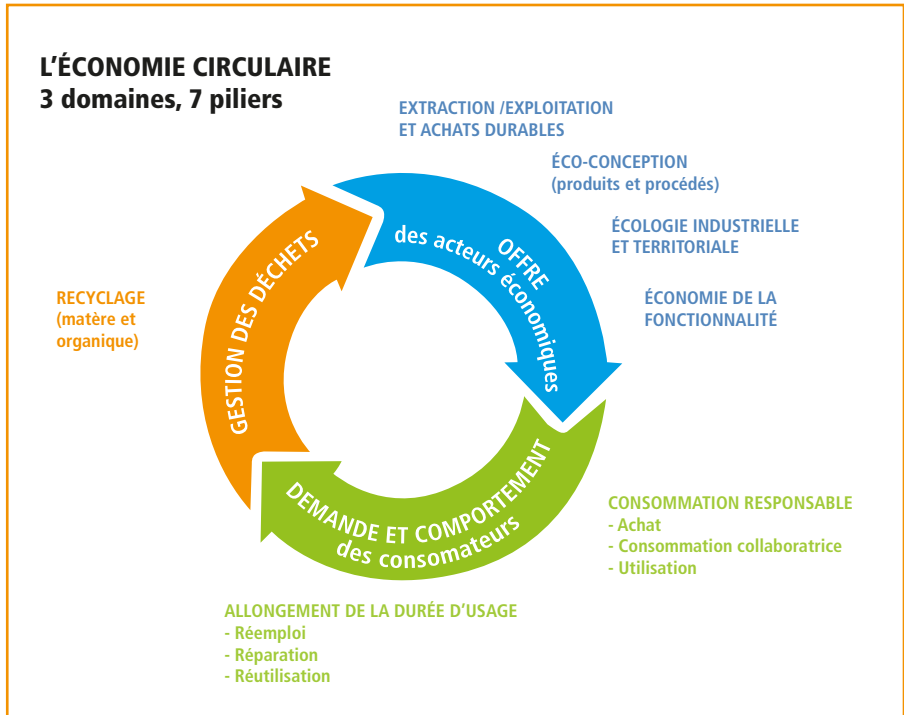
L'ÉCONOMIE CIRCULAIRE
3 domaines, 7 piliers

EXTRACTION /EXPLOITATION
ET ACHATS DURABLES

ÉCO-CONCEPTION
(produits et procédés)

ÉCOLOGIE INDUSTRIELLE
ET TERRITORIALE

ÉCONOMIE DE LA
FONCTIONNALITÉ

OFFRE
des acteurs économiques

GESTION DES DÉCHETS

DEMANDE ET COMPORTEMENT
des consomateurs

RECYCLAGE
(matère et
organique)

CONSOMMATION RESPONSABLE
- Achat
- Consommation collaboratrice
- Utilisation

ALLONGEMENT DE LA DURÉE D'USAGE
- Réemploi
- Réparation
- Réutilisation